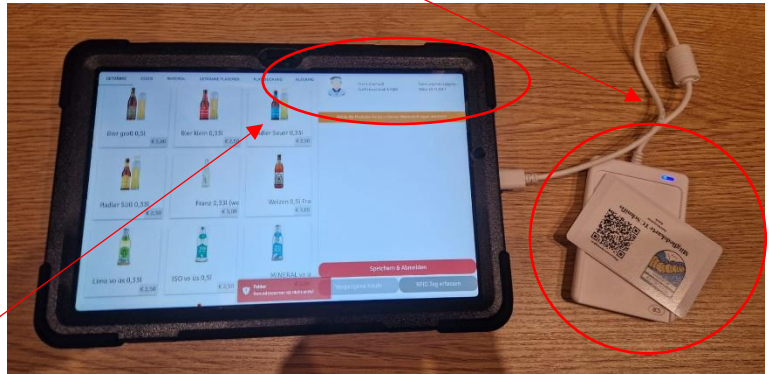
GETRÄNKE

Bier groß 0,5l
€ 5,00

Bier klein 0,3l

Radler Sauer 0,5l

Radler SÜß 0,5l
€ 4,50

Franz 0,33l (we

€ 5,00

Weizen 0,5l Fra
€ 5,00

Limo vo ss 0,33l
€ 2,50

ISO vo ss 0,5l

MINERAL vo ss

Speichern & Abmelden

NFC Tag erfassen

Fehler

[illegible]